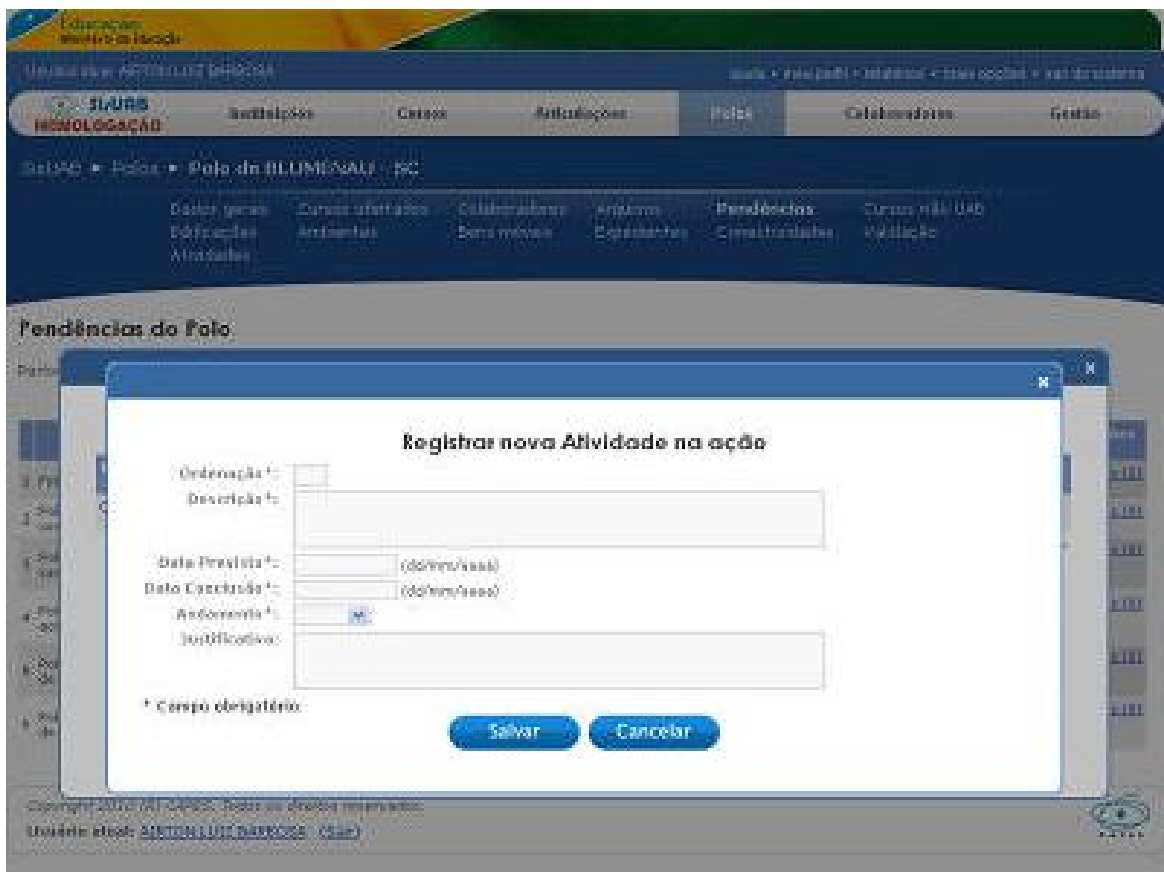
Educação
Ministério da Educação

Usuário atual: ANTONIO LUIZ BARBOSA

início • meu perfil • relatórios • mais opções • sair do sistema

SisUAB HOMOLOGAÇÃO

Instituições
Cursos
Articulações
Polos
Colaboradores
Gestão

SisUAB ▸ Polos ▸ Polo de BLUMENAU - SC

Dados gerais
Edificações
Atividades
Cursos ofertados
Ambientes
Colaboradores
Bens móveis
Arquivos
Expedientes
Pendências
Conectividades
Cursos não UAB
Validação

Pendências do Polo

Registrar nova Atividade na ação

Ordenação *:
Descrição *:
Data Prevista *: (dd/mm/aaaa)
Data Conclusão *: (dd/mm/aaaa)
Andamento *:
Justificativa:

* Campo obrigatório

Salvar
Cancelar

Copyright 2010 MEC-CAPES. Todos os direitos reservados.
Usuário atual: ANTONIO LUIZ BARBOSA (Sair)